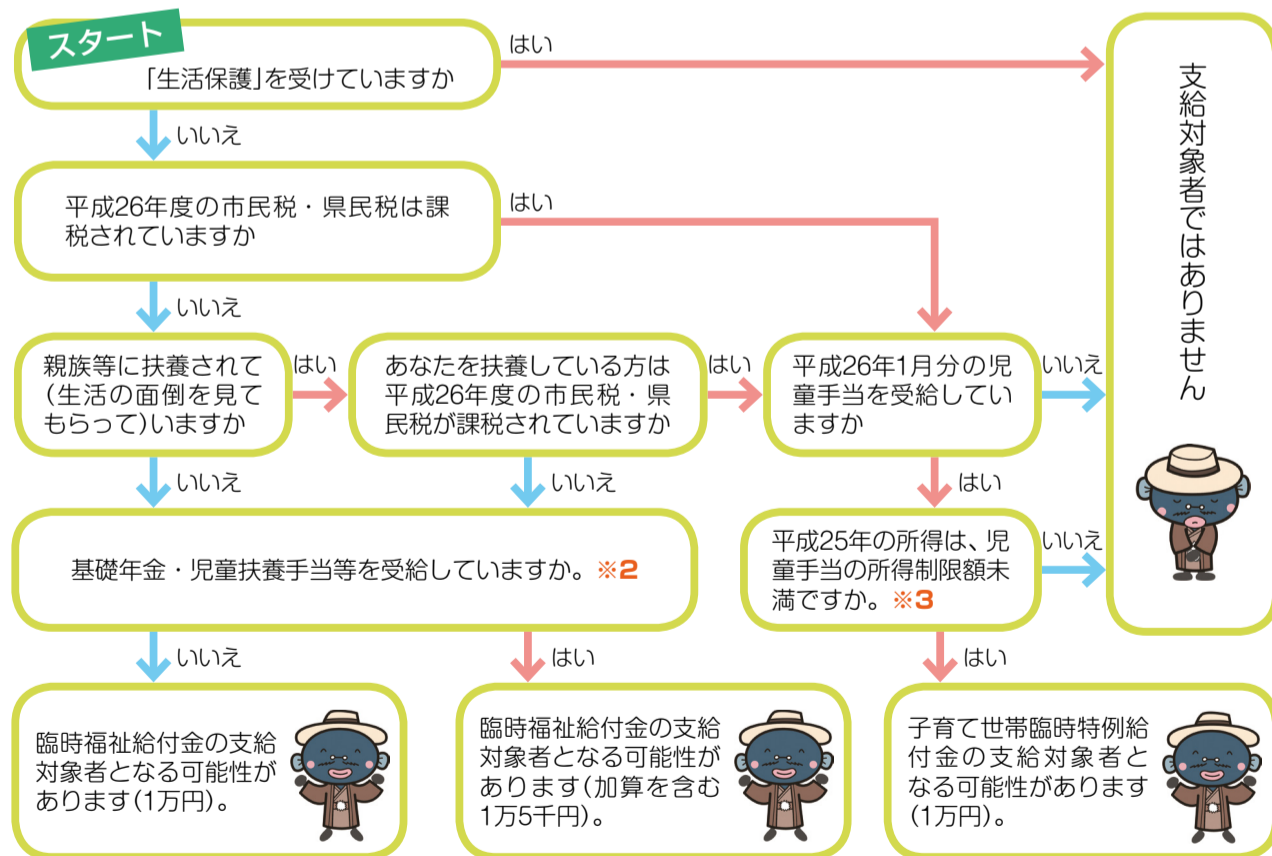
スタート
「生活保護」を受けていますか

はい

支給対象者ではありません

いいえ

平成26年度の市民税・県民税は課税されていますか

はい

いいえ

親族等に扶養されて(生活の面倒を見てもらって)いますか

はい

あなたを扶養している方は平成26年度の市民税・県民税が課税されていますか

はい

平成26年1月分の児童手当を受給していますか

いいえ

いいえ

いいえ

はい

基礎年金・児童扶養手当等を受給していますか。※2

平成25年の所得は、児童手当の所得制限額未満ですか。※3

いいえ

いいえ

はい

はい

臨時福祉給付金の支給対象者となる可能性があります(1万円)。

臨時福祉給付金の支給対象者となる可能性があります(加算を含む1万5千円)。

子育て世帯臨時特例給付金の支給対象者となる可能性があります(1万円)。